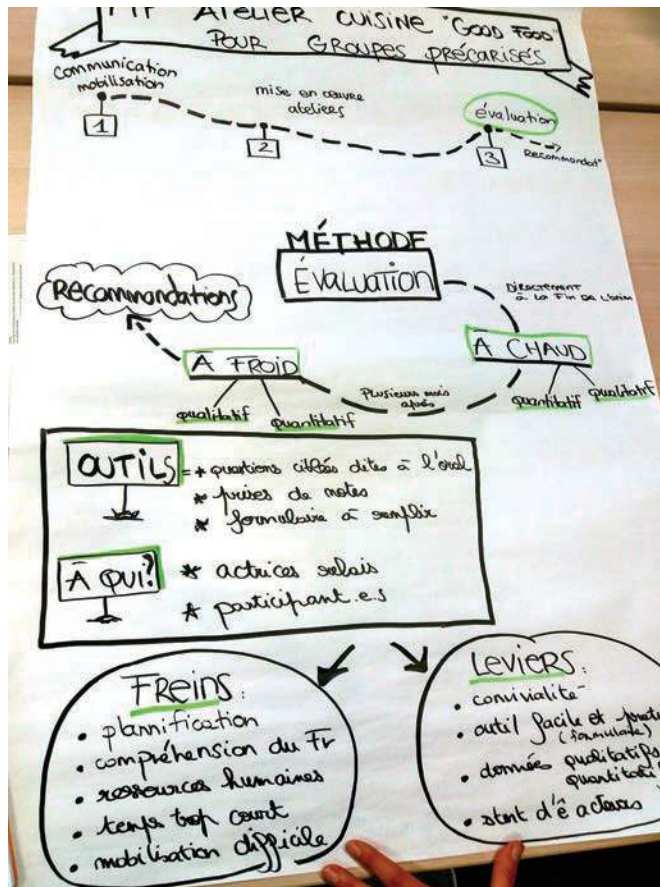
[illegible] Atelier cuisine "Good Food" pour groupes précarisés

Communication mobilisation
1
mise en oeuvre ateliers
2
évaluation
3
Recommandat°

MÉTHODE
ÉVALUATION

Recommandations

Directement à la fin de l'atelier
À CHAUD
quantitatif
qualitatif

Plusieurs mois après
À FROID
qualitatif
quantitatif

OUTILS = * questions ciblées dites à l'oral
* prises de notes
* formulaire à remplir

À QUI? * actrices relais
* participant.e.s

FREINS :
• planification
• compréhension du Fr
• ressources humaines
• temps trop court
• mobilisation difficile

LEVIERS :
• convivialité
• outil facile et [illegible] (formulaire)
• données qualitatifs quantitati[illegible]
• stmt d'ê acteurs